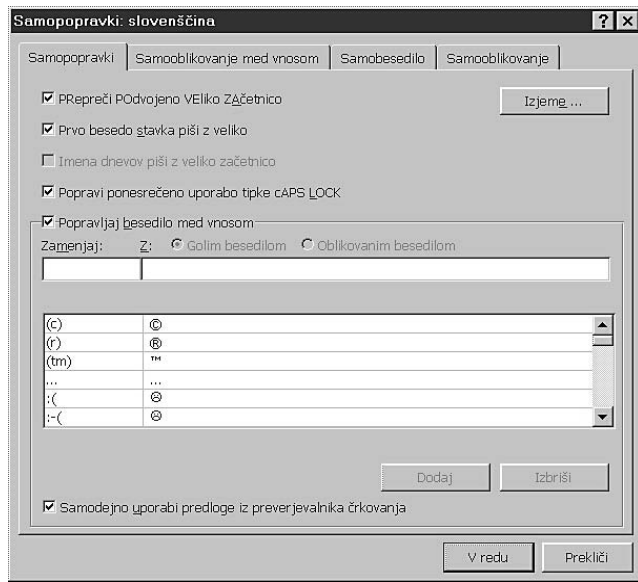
Samopopravki: slovenščina

? X

Samopopravki | Samooblikovanje med vnosom | Samobesedilo | Samooblikovanje

☑ PRepreči POdvojeno VEliko ZAčetnico

Izjeme ...

☑ Prvo besedo stavka piši z veliko

☐ Imena dnevov piši z veliko začetnico

☑ Popravi ponesrečeno uporabo tipke cAPS LOCK

☑ Popravljaj besedilo med vnosom

Zamenjaj: Z: ◉ Golim besedilom ○ Oblikovanim besedilom

| | |
|---|---|
| (c) | © |
| (r) | ® |
| (tm) | ™ |
| ... | … |
| :( | ☹ |
| :-( | ☹ |

Dodaj

Izbriši

☑ Samodejno uporabi predloge iz preverjevalnika črkovanja

V redu

Prekliči